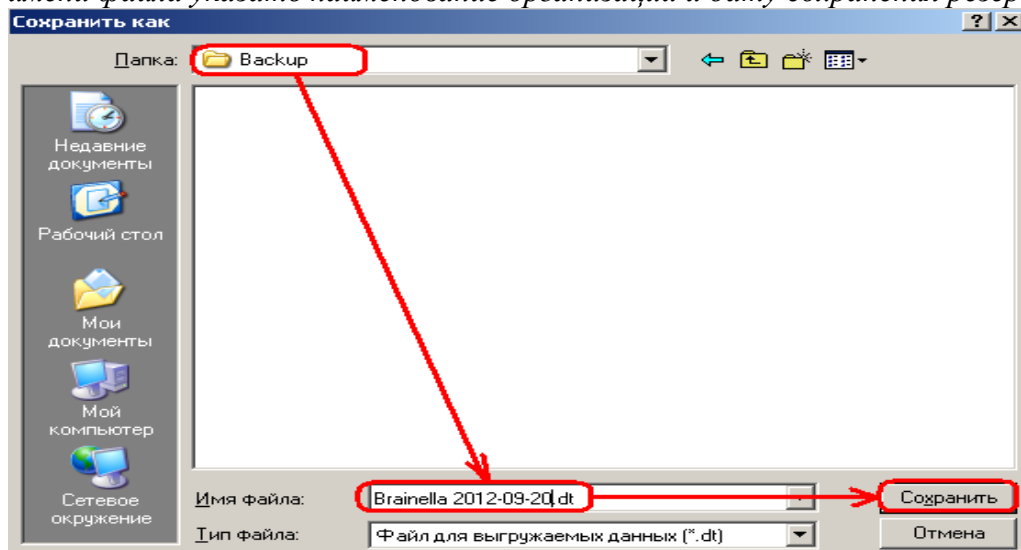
имени файла укажите наименование организации и дату сохранения резер

Сохранить как

?
X

Папка: Backup

Недавние документы

Рабочий стол

Мои документы

Мой компьютер

Сетевое окружение

Имя файла: Brainella 2012-09-20.dt

Тип файла: Файл для выгружаемых данных (*.dt)

Сохранить

Отмена